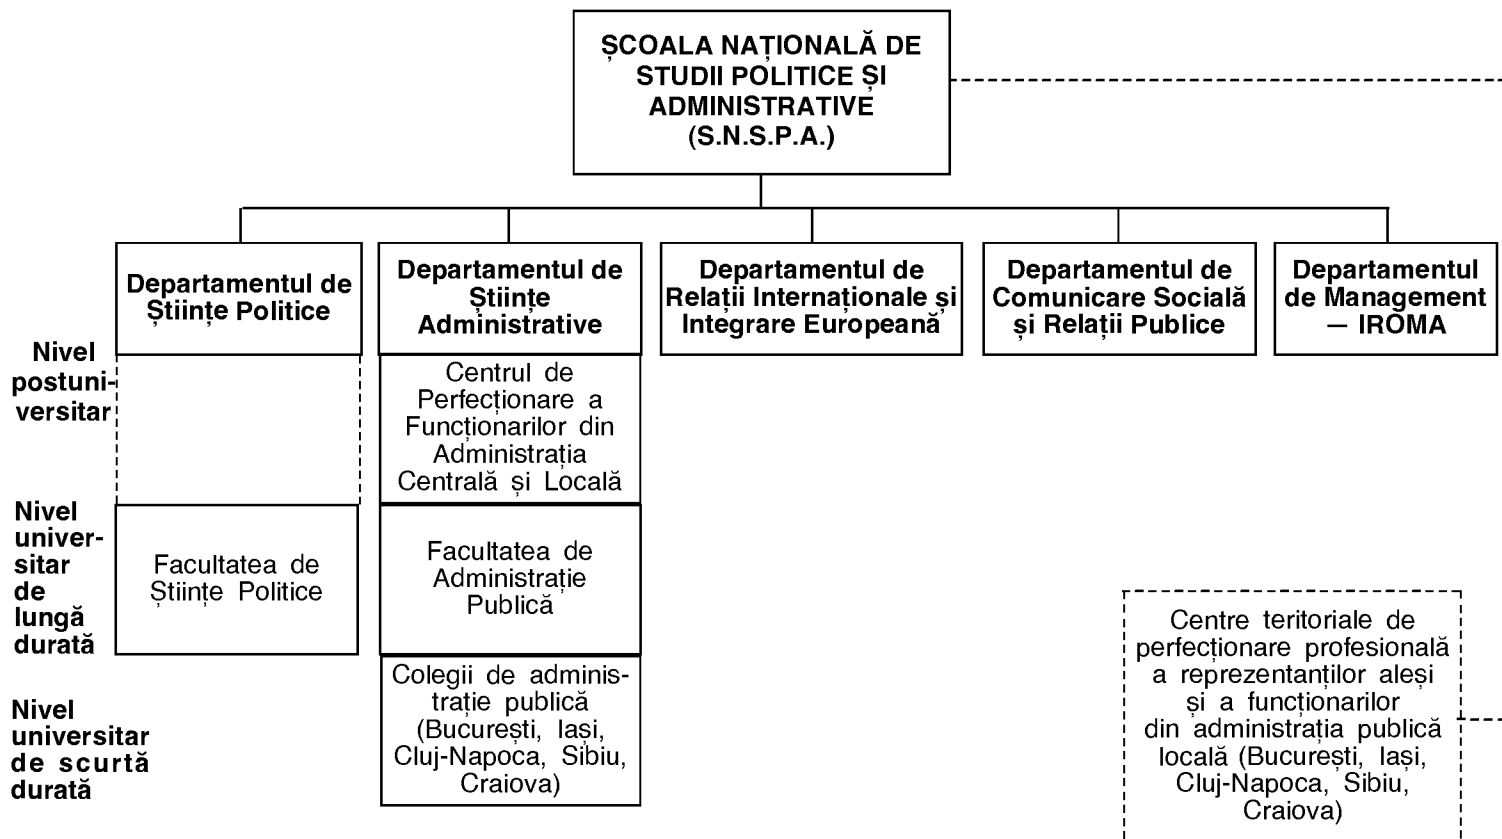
ȘCOALA NAȚIONALĂ DE STUDII POLITICE ȘI ADMINISTRATIVE (S.N.S.P.A.)

Departamentul de Științe Politice

Departamentul de Științe Administrative

Departamentul de Relații Internaționale și Integrare Europeană

Departamentul de Comunicare Socială și Relații Publice

Departamentul de Management — IROMA

Nivel postuniversitar

Centrul de Perfecționare a Funcționarilor din Administrația Centrală și Locală

Nivel universitar de lungă durată

Facultatea de Științe Politice

Facultatea de Administrație Publică

Nivel universitar de scurtă durată

Colegii de administrație publică (București, Iași, Cluj-Napoca, Sibiu, Craiova)

Centre teritoriale de perfecționare profesională a reprezentanților aleși și a funcționarilor din administrația publică locală (București, Iași, Cluj-Napoca, Sibiu, Craiova)